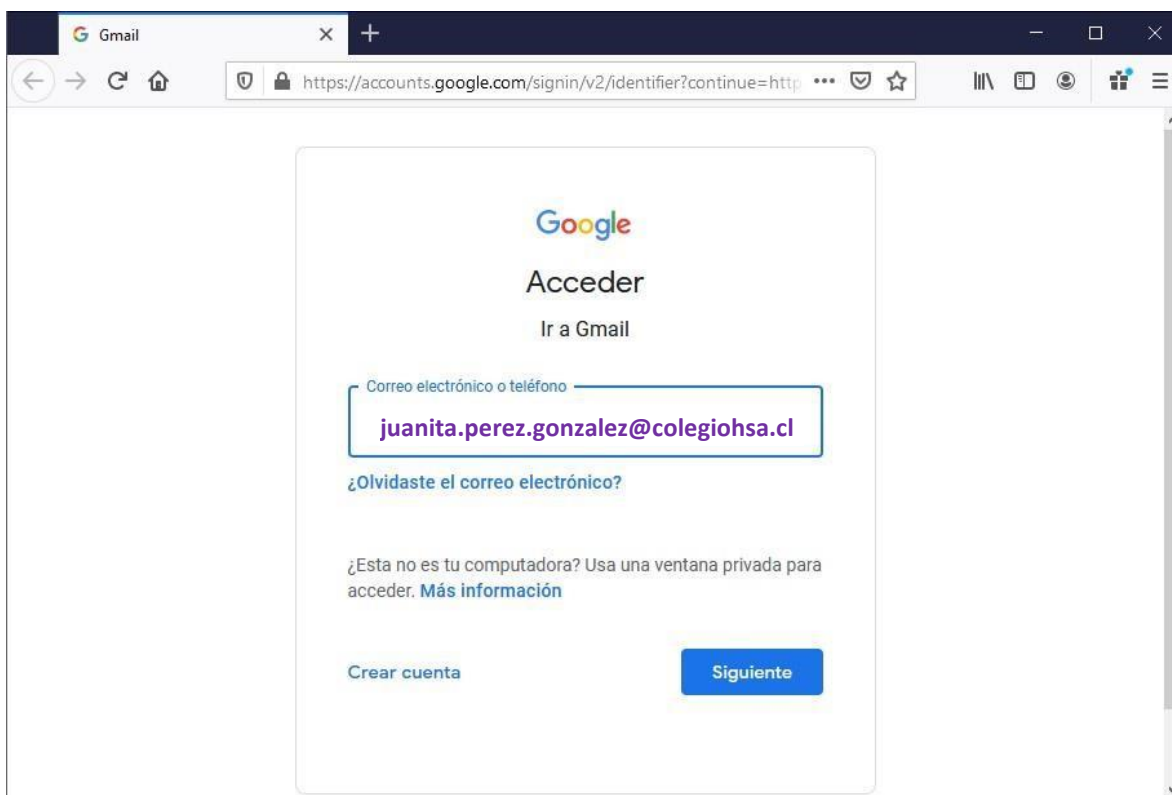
Gmail

https://accounts.google.com/signin/v2/identifier?continue=http

Google

Acceder

Ir a Gmail

Correo electrónico o teléfono

juanita.perez.gonzalez@colegiohsa.cl

¿Olvidaste el correo electrónico?

¿Esta no es tu computadora? Usa una ventana privada para acceder. Más información

Crear cuenta

Siguiente